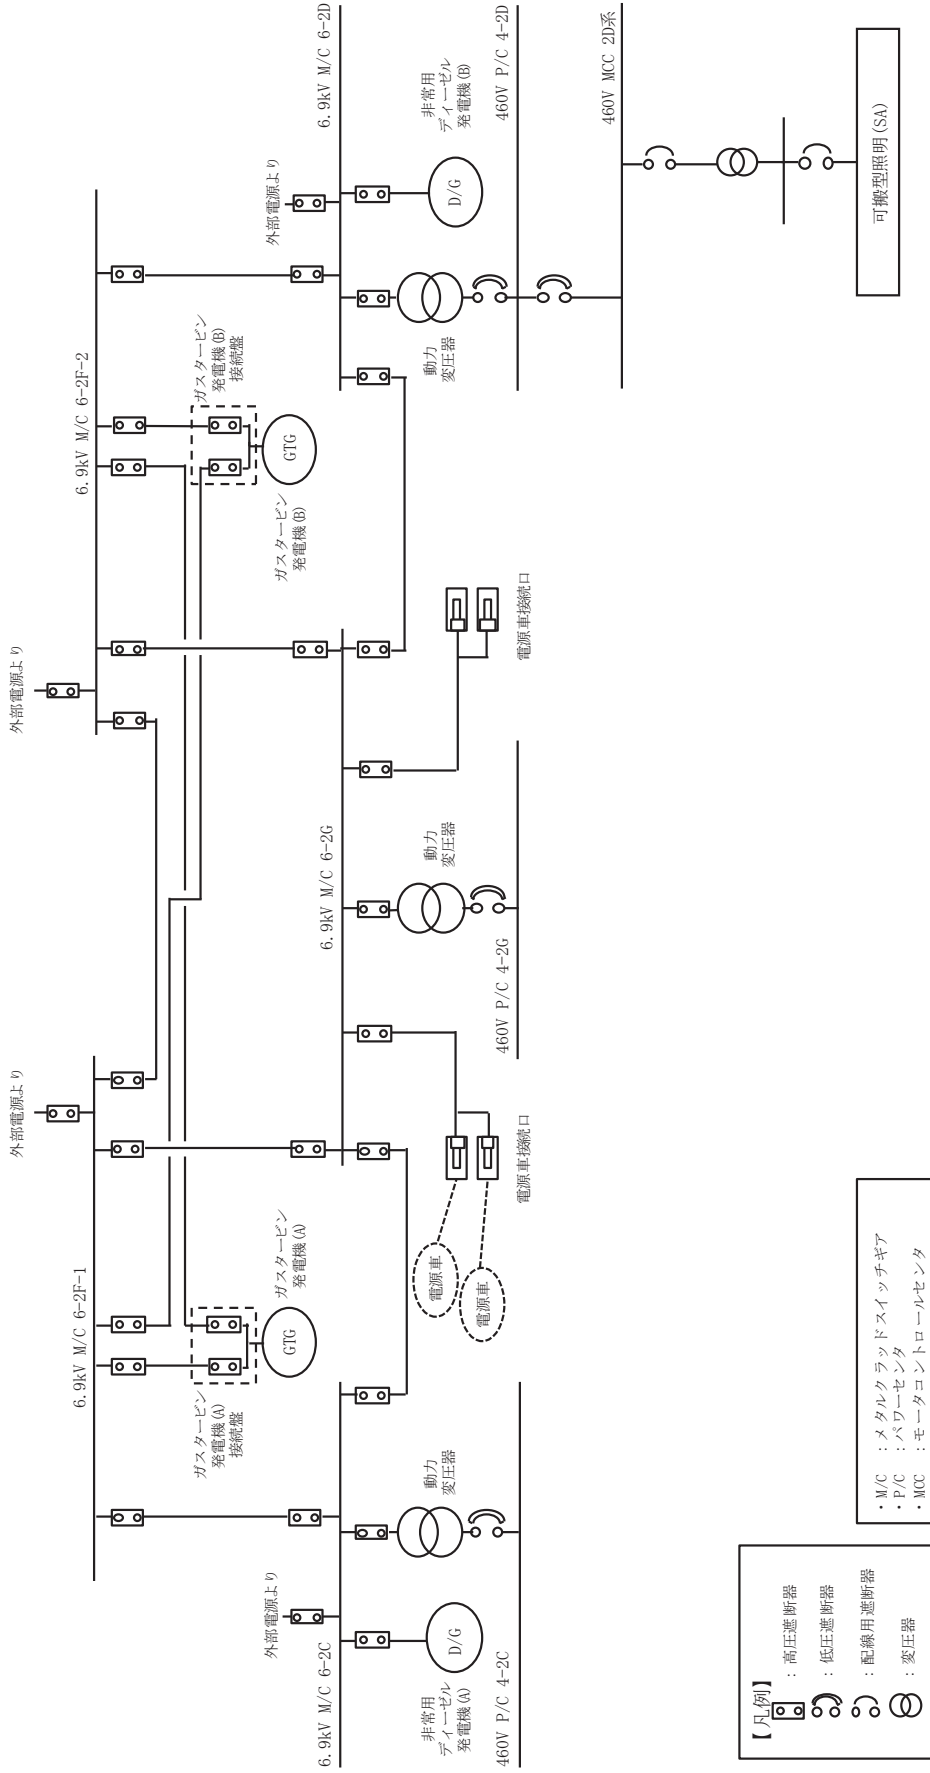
6.9kV M/C 6-2F-1

外部電源より

外部電源より

6.9kV M/C 6-2F-2

外部電源より

6.9kV M/C 6-2D

非常用
ディーゼル
発電機(B)

D/G

460V P/C 4-2D

460V MCC 2D系

可搬型照明(SA)

ガスタービン
発電機(B)
接続盤

GTG

ガスタービン
発電機(B)

動力
変圧器

電源車接続口

6.9kV M/C 6-2G

動力
変圧器

460V P/C 4-2G

ガスタービン
発電機(A)
接続盤

GTG

ガスタービン
発電機(A)

電源車

電源車

電源車接続口

動力
変圧器

外部電源より

6.9kV M/C 6-2C

D/G

非常用
ディーゼル
発電機(A)

460V P/C 4-2C

【凡例】
：高圧遮断器
：低圧遮断器
：配線用遮断器
：変圧器

・M/C ：メタルクラッドスイッチギア
・P/C ：パワーセンタ
・MCC ：モータコントロールセンタ